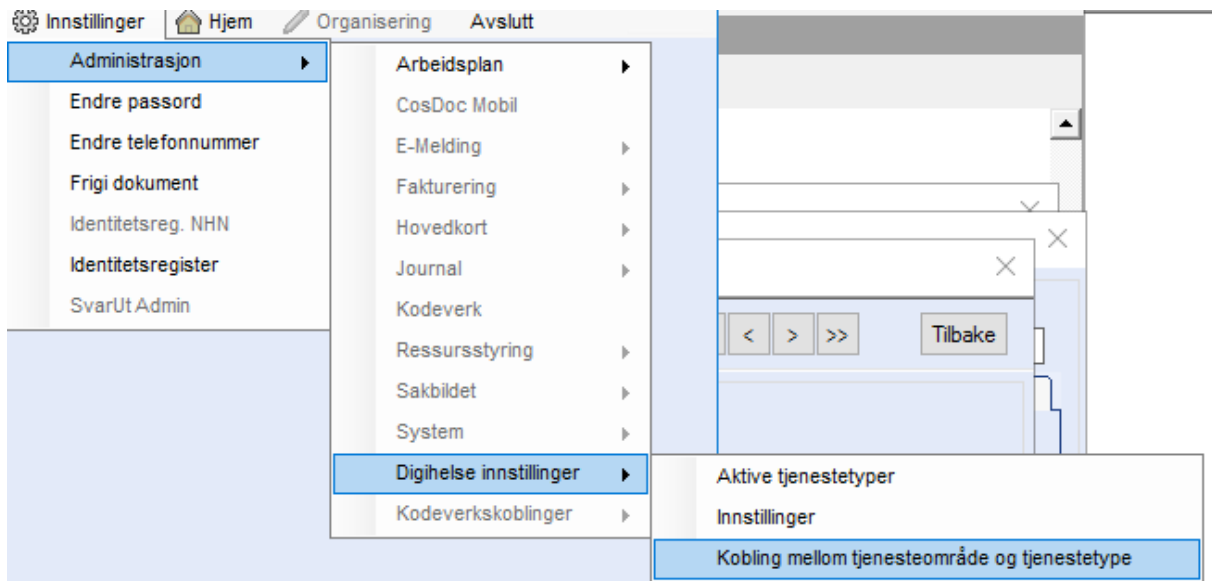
Innstillinger Hjem Organisering Avslutt

Administrasjon
Endre passord
Endre telefonnummer
Frigi dokument
Identitetsreg. NHN
Identitetsregister
SvarUt Admin

Arbeidsplan
CosDoc Mobil
E-Melding
Fakturering
Hovedkort
Journal
Kodeverk
Ressursstyring
Sakbildet
System
Digihelse innstillinger
Kodeverkskoblinger

< > >> Tilbake

Aktive tjenestetyper
Innstillinger
Kobling mellom tjenesteområde og tjenestetype